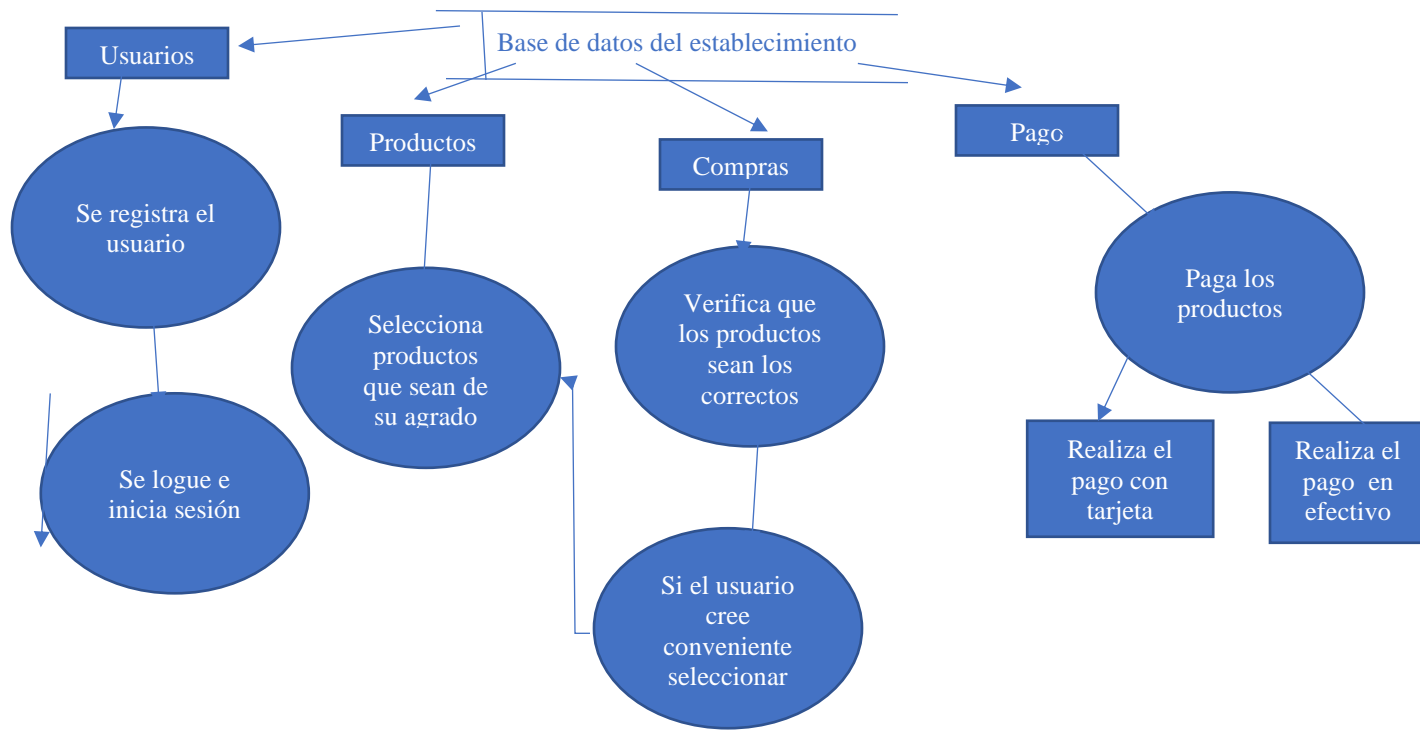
Base de datos del establecimiento

Usuarios

Productos

Compras

Pago

Se registra el usuario

Se logue e inicia sesión

Selecciona productos que sean de su agrado

Verifica que los productos sean los correctos

Si el usuario cree conveniente seleccionar

Paga los productos

Realiza el pago con tarjeta

Realiza el pago en efectivo